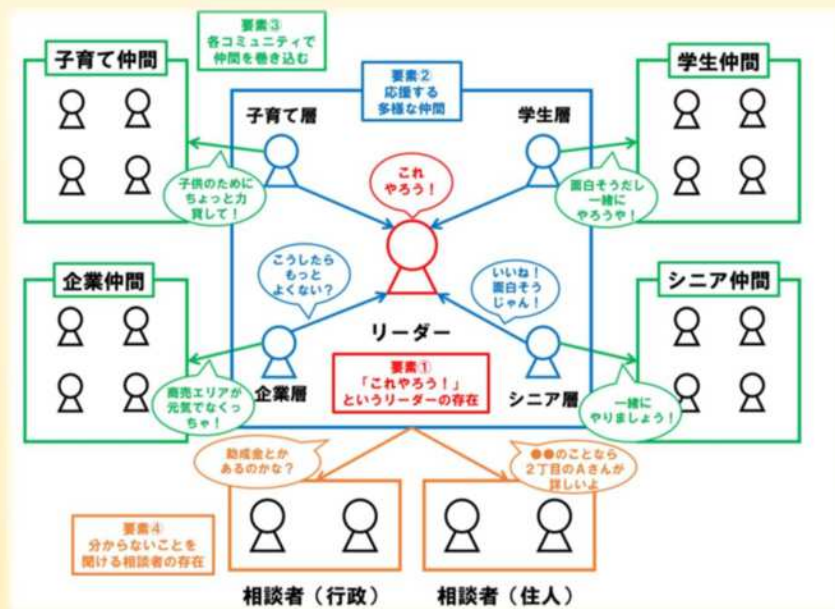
要素③
各コミュニティで
仲間を巻き込む

子育て仲間

要素②
応援する
多様な仲間

学生仲間

子育て層

学生層

これ
やろう！

子供のために
ちょっと力
貸して！

面白そうだし
一緒に
やろうや！

企業仲間

こうしたら
もっと
よくない？

いいね！
面白そう
じゃん！

シニア仲間

リーダー

企業層

要素①
「これやろう！」
というリーダーの存在

シニア層

商売エリアが
元気でなくっ
ちゃ！

一緒に
やりましょう！

助成金とか
あるのかな？

●●のことなら
2丁目のAさんが
詳しいよ

要素④
分からないことを
聞ける相談者の存在

相談者（行政）

相談者（住人）